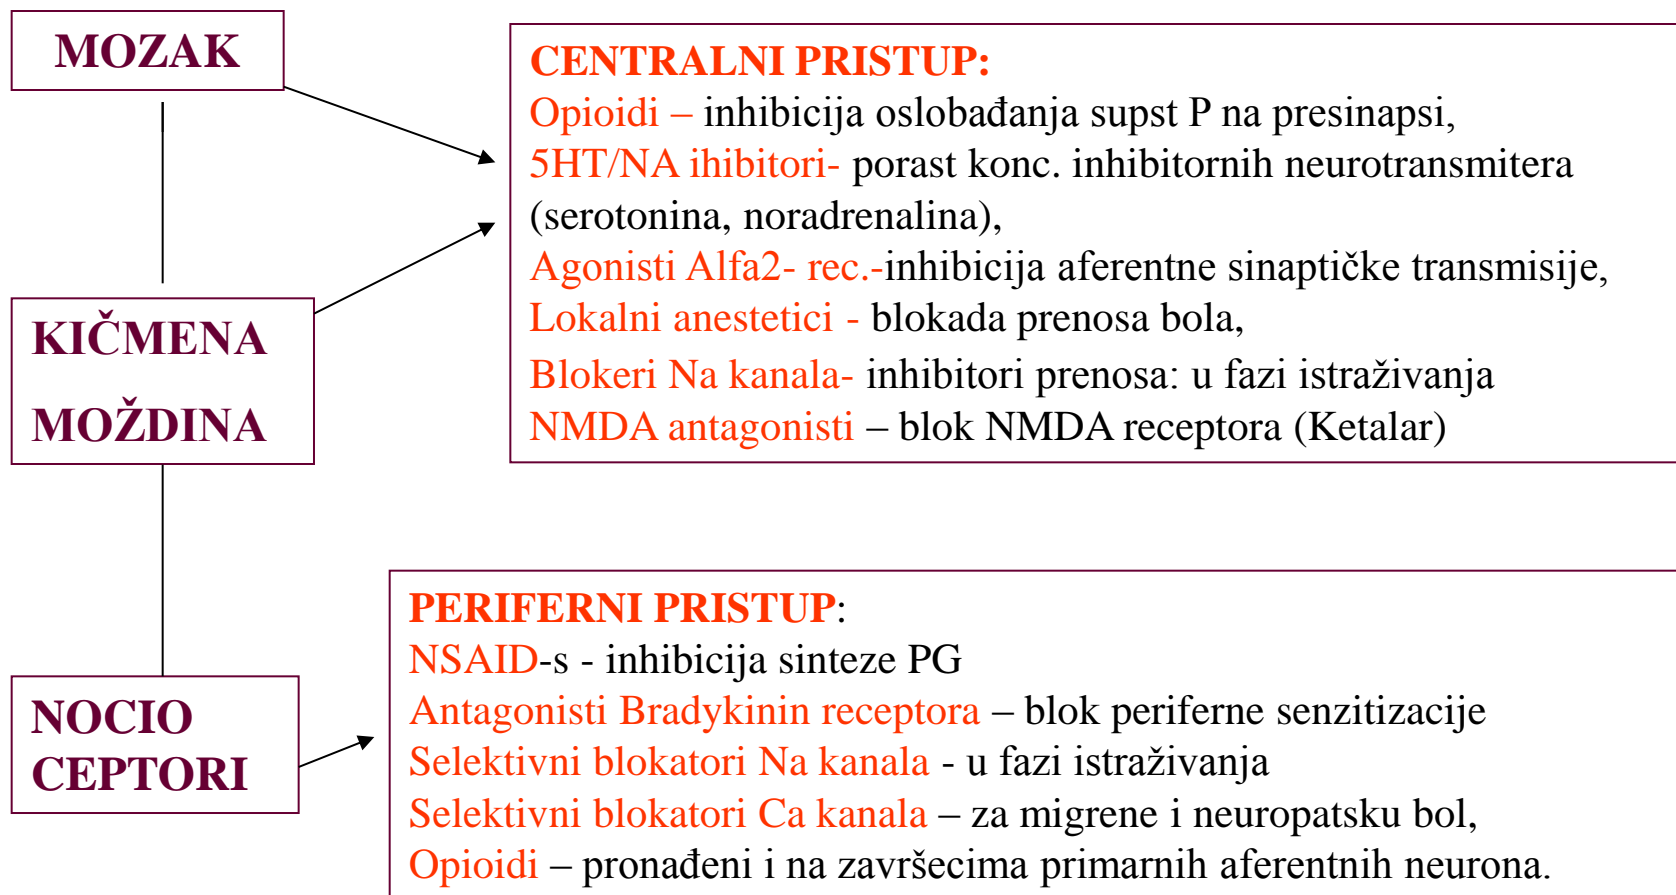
MOZAK

KIČMENA

MOŽDINA

NOCIO CEPTORI

CENTRALNI PRISTUP:
Opioidi – inhibicija oslobađanja supst P na presinapsi,
5HT/NA ihibitori- porast konc. inhibitornih neurotransmitera (serotonina, noradrenalina),
Agonisti Alfa2- rec.-inhibicija aferentne sinaptičke transmisije,
Lokalni anestetici - blokada prenosa bola,
Blokeri Na kanala- inhibitori prenosa: u fazi istraživanja
NMDA antagonisti – blok NMDA receptora (Ketalar)

PERIFERNI PRISTUP:
NSAID-s - inhibicija sinteze PG
Antagonisti Bradykinin receptora – blok periferne senzitizacije
Selektivni blokatori Na kanala - u fazi istraživanja
Selektivni blokatori Ca kanala – za migrene i neuropatsku bol,
Opioidi – pronađeni i na završecima primarnih aferentnih neurona.